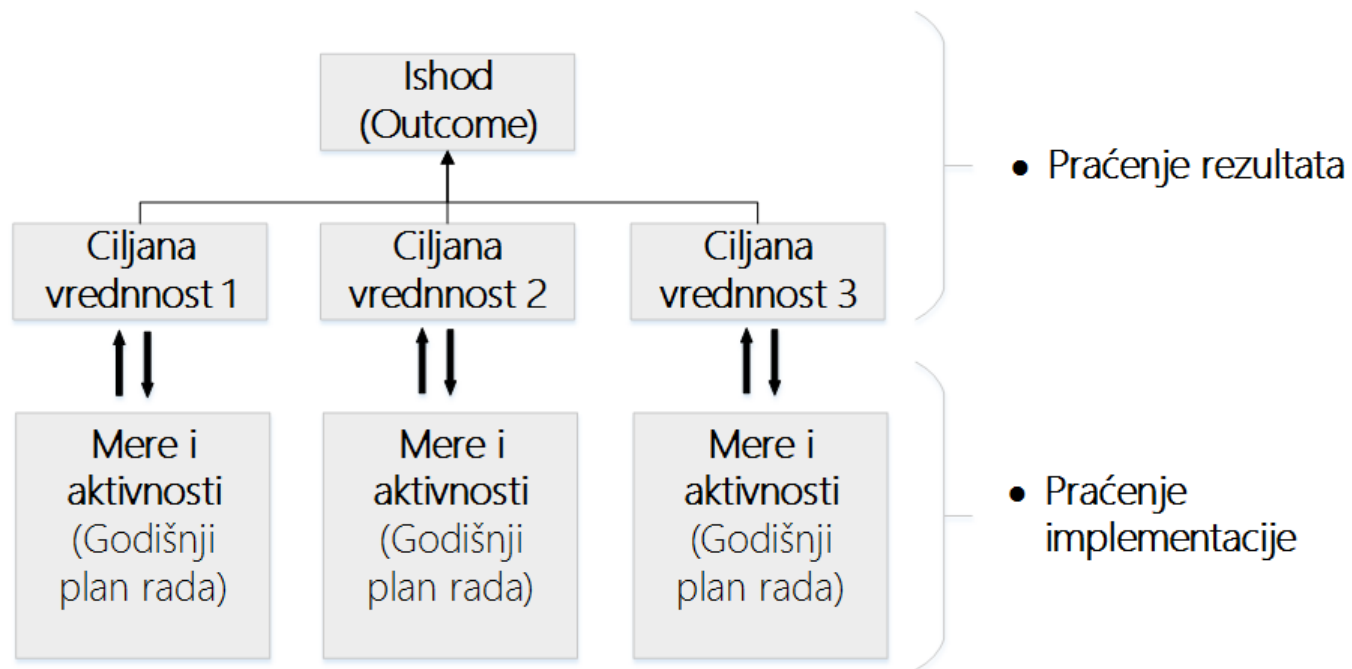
Ishod (Outcome)

Ciljana vrednnost 1

Ciljana vrednnost 2

Ciljana vrednnost 3

• Praćenje rezultata

Mere i aktivnosti (Godišnji plan rada)

Mere i aktivnosti (Godišnji plan rada)

Mere i aktivnosti (Godišnji plan rada)

• Praćenje implementacije